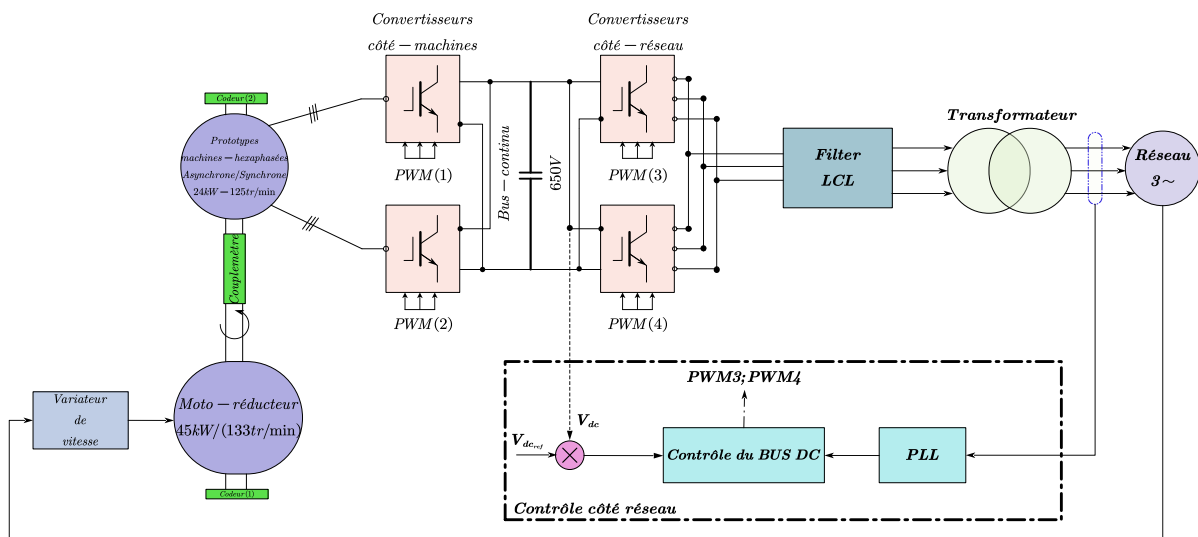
Convertisseurs côté − machines

Convertisseurs côté − réseau

Codeur(2)

Prototypes machines − hexaphasées Asynchrone/Synchrone 24kW − 125tr/min

PWM(1)

Bus − continu

650V

PWM(3)

Filter LCL

Transformateur

Réseau 3∼

Couplemètre

PWM(2)

PWM(4)

Variateur de vitesse

Moto − réducteur 45kW/(133tr/min)

Codeur(1)

PWM3; PWM4

$V_{dc}$

$V_{dc_{ref}}$

Contrôle du BUS DC

PLL

Contrôle côté réseau